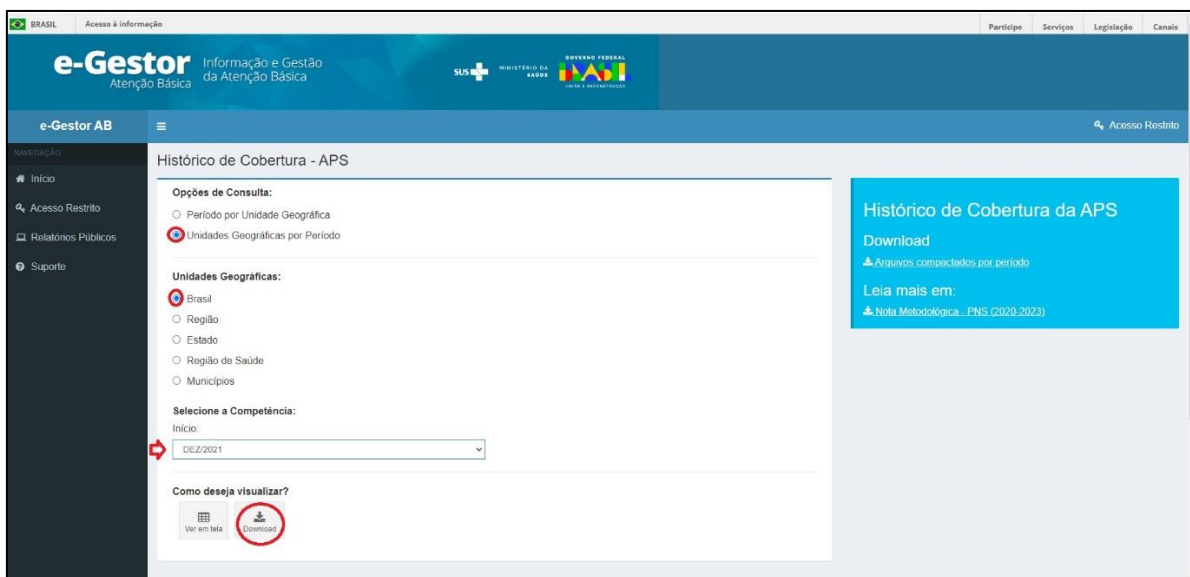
BRASIL Acesso à informação

Participe Serviços Legislação Canais

e-Gestor Atenção Básica Informação e Gestão da Atenção Básica

SUS MINISTÉRIO DA SAÚDE GOVERNO FEDERAL BRASIL UNIÃO E RECONSTRUÇÃO

e-Gestor AB

Acesso Restrito

NAVEGAÇÃO

Início

Acesso Restrito

Relatórios Públicos

Suporte

Histórico de Cobertura - APS

Opções de Consulta:

Período por Unidade Geográfica

Unidades Geográficas por Período

Unidades Geográficas:

Brasil

Região

Estado

Região de Saúde

Municípios

Selecione a Competência:

Início:

DEZ/2021

Como deseja visualizar?

Ver em tela

Download

Histórico de Cobertura da APS

Download

Arquivos compactados por período

Leia mais em:

Nota Metodológica - PNS (2020-2023)